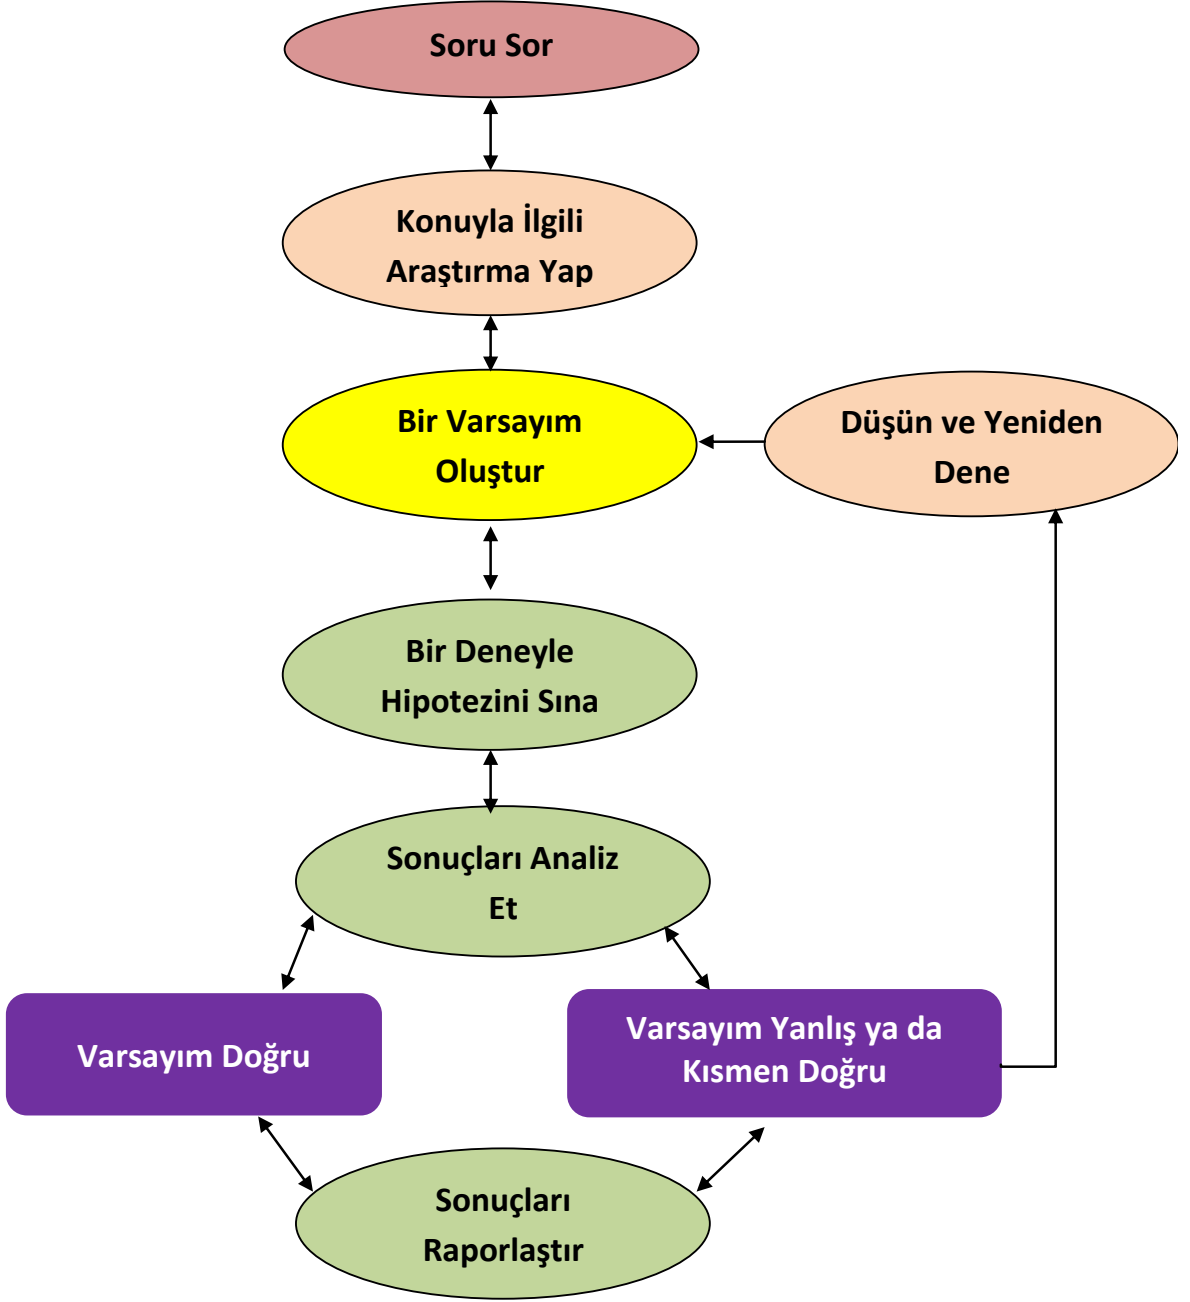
Soru Sor

Konuyla İlgili Araştırma Yap

Bir Varsayım Oluştur

Düşün ve Yeniden Dene

Bir Deneyle Hipotezini Sına

Sonuçları Analiz Et

Varsayım Doğru

Varsayım Yanlış ya da Kısmen Doğru

Sonuçları Raporlaştır